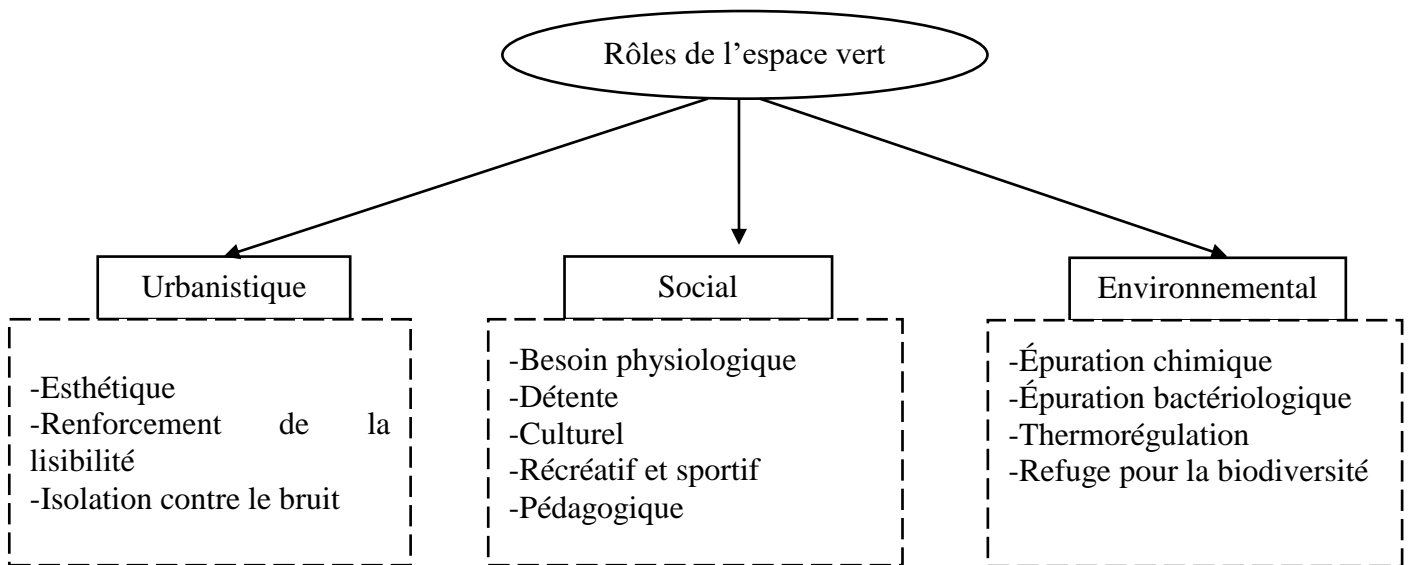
Rôles de l’espace vert

Urbanistique

-Esthétique
-Renforcement de la lisibilité
-Isolation contre le bruit

Social

-Besoin physiologique
-Détente
-Culturel
-Récréatif et sportif
-Pédagogique

Environnemental

-Épuration chimique
-Épuration bactériologique
-Thermorégulation
-Refuge pour la biodiversité